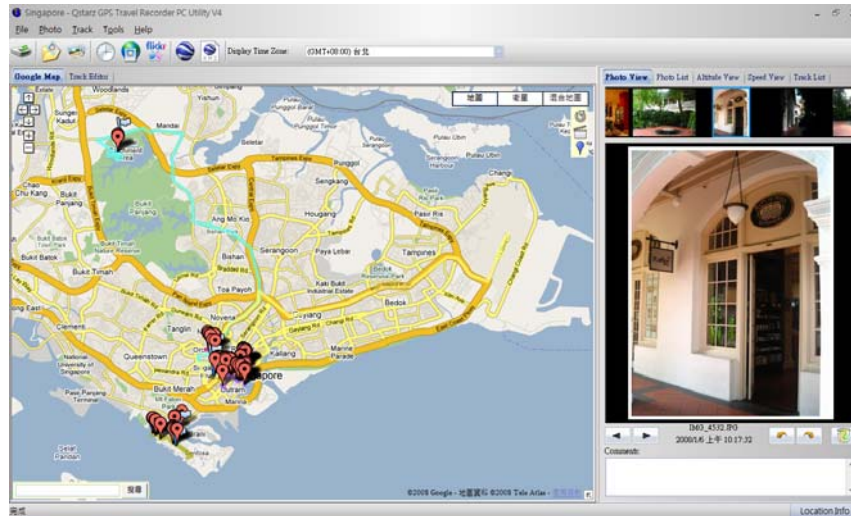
Singapore - Qstarz GPS Travel Recorder PC Utility V4

File Photo Track Tools Help

Display Time Zone: (GMT+08:00) 台北

Google Map Track Editor

地圖 衛星 混合地圖

Woodlands
Sungei Kadut
Mandai
Seletar
Punggol
Pulau Ubin
Sengkang
Changi
Choa Chu Kang
Bukit Panjang
Ang Mo Kio
Hougang
Pasir Ris
Bukit Batok
Bukit Timah
Bishan
Serangoon
Paya Lebar
Tampines
Toa Payoh
Bedok
Tanglin
Novena
Clementi
Queenstown
Kallang
Marine Parade
Bukit Merah
Singapore
Marina

搜尋

©2008 Google - 地圖資料 ©2008 Tele Atlas -

Photo View Photo List Altitude View Speed View Track List

IMG_4532.JPG
2008/1/6 上午 10:17:32

Comment:

完成

Location Info